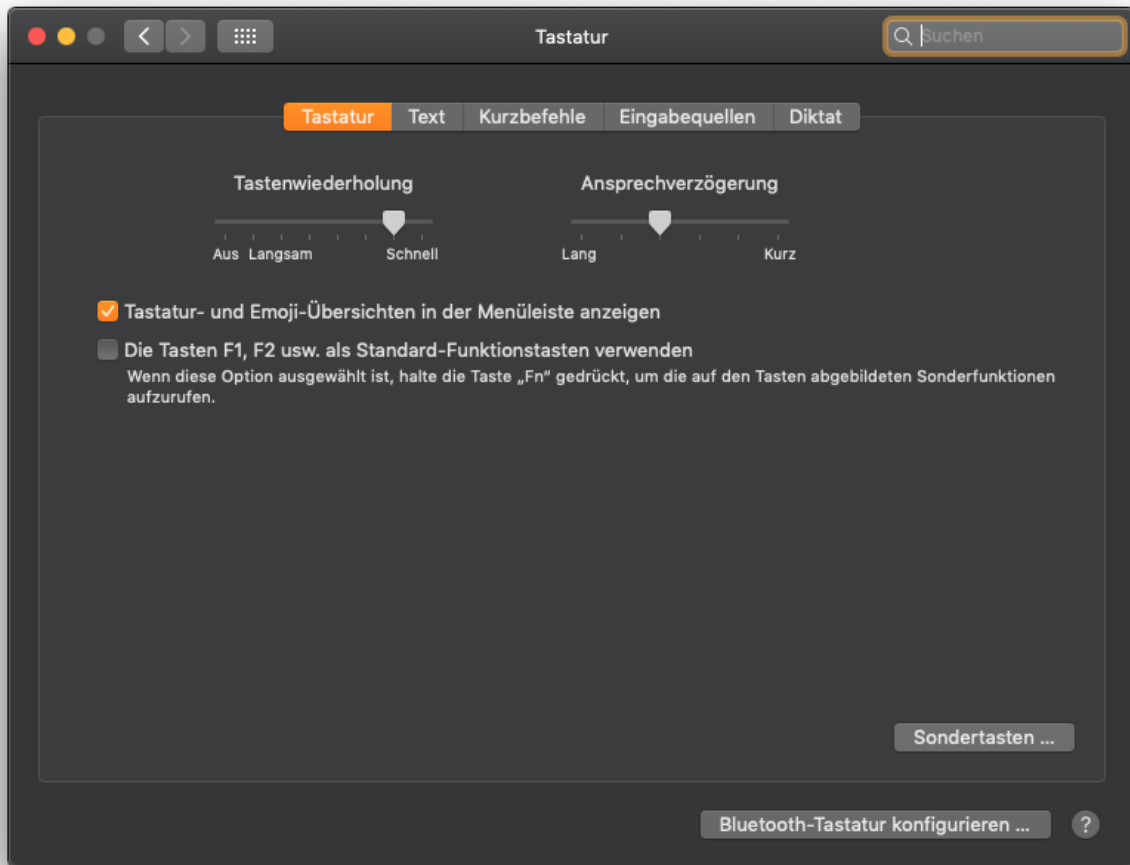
Tastatur

Suchen

Tastatur | Text | Kurzbefehle | Eingabequellen | Diktat

Tastenwiederholung

Aus Langsam Schnell

Ansprechverzögerung

Lang Kurz

Tastatur- und Emoji-Übersichten in der Menüleiste anzeigen

Die Tasten F1, F2 usw. als Standard-Funktionstasten verwenden

Wenn diese Option ausgewählt ist, halte die Taste „Fn“ gedrückt, um die auf den Tasten abgebildeten Sonderfunktionen aufzurufen.

Sondertasten ...

Bluetooth-Tastatur konfigurieren ...

?